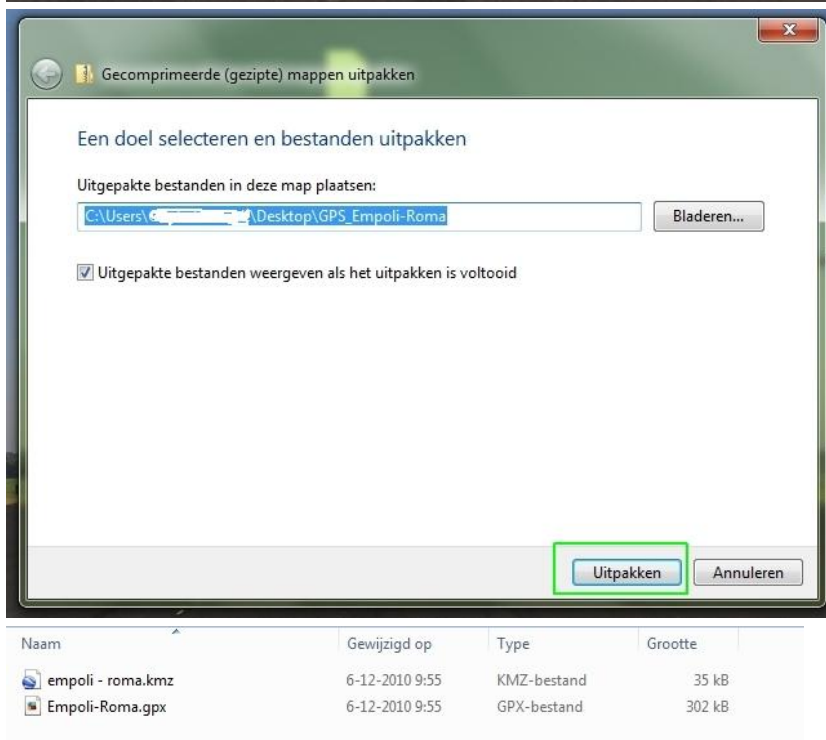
Gecomprimeerde (gezipte) mappen uitpakken

Een doel selecteren en bestanden uitpakken

Uitgepakte bestanden in deze map plaatsen:

C:\Users\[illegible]\Desktop\GPS_Empoli-Roma

Bladeren...

Uitgepakte bestanden weergeven als het uitpakken is voltooid

Uitpakken

Annuleren

| Naam | Gewijzigd op | Type | Grootte |
|---|---|---|---|
| empoli - roma.kmz | 6-12-2010 9:55 | KMZ-bestand | 35 kB |
| Empoli-Roma.gpx | 6-12-2010 9:55 | GPX-bestand | 302 kB |